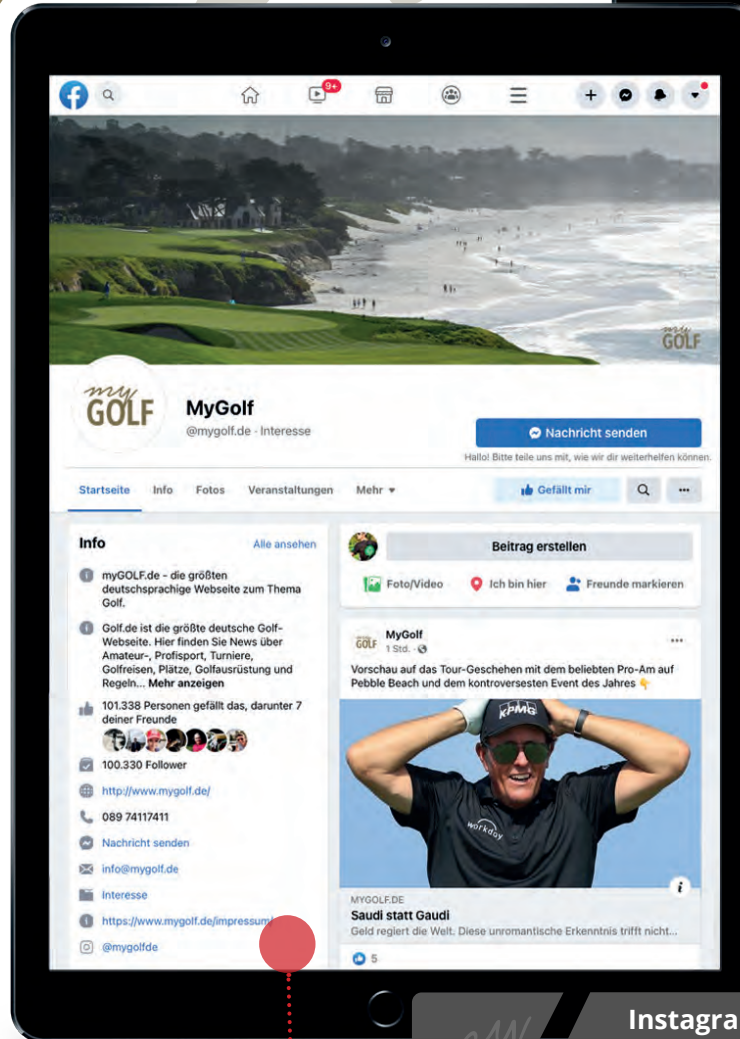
9+

my GOLF

my GOLF

MyGolf

@mygolf.de · Interesse

Nachricht senden

Hallo! Bitte teile uns mit, wie wir dir weiterhelfen können.

Startseite Info Fotos Veranstaltungen Mehr ▾

Gefällt mir

Info

Alle ansehen

myGOLF.de - die größten deutschsprachige Webseite zum Thema Golf.

Golf.de ist die größte deutsche Golf-Webseite. Hier finden Sie News über Amateur-, Profisport, Turniere, Golfreisen, Plätze, Golfausrüstung und Regeln... Mehr anzeigen

101.338 Personen gefällt das, darunter 7 deiner Freunde

100.330 Follower

http://www.mygolf.de/

089 74117411

Nachricht senden

info@mygolf.de

Interesse

https://www.mygolf.de/impressum

@mygolfde

Beitrag erstellen

Foto/Video

Ich bin hier

Freunde markieren

MyGolf

1 Std. ·

Vorschau auf das Tour-Geschehen mit dem beliebten Pro-Am auf Pebble Beach und dem kontroversesten Event des Jahres 👇

KPMG

workday

MYGOLF.DE

Saudi statt Gaudi

Geld regiert die Welt. Diese unromantische Erkenntnis trifft nicht...

5

Instagra